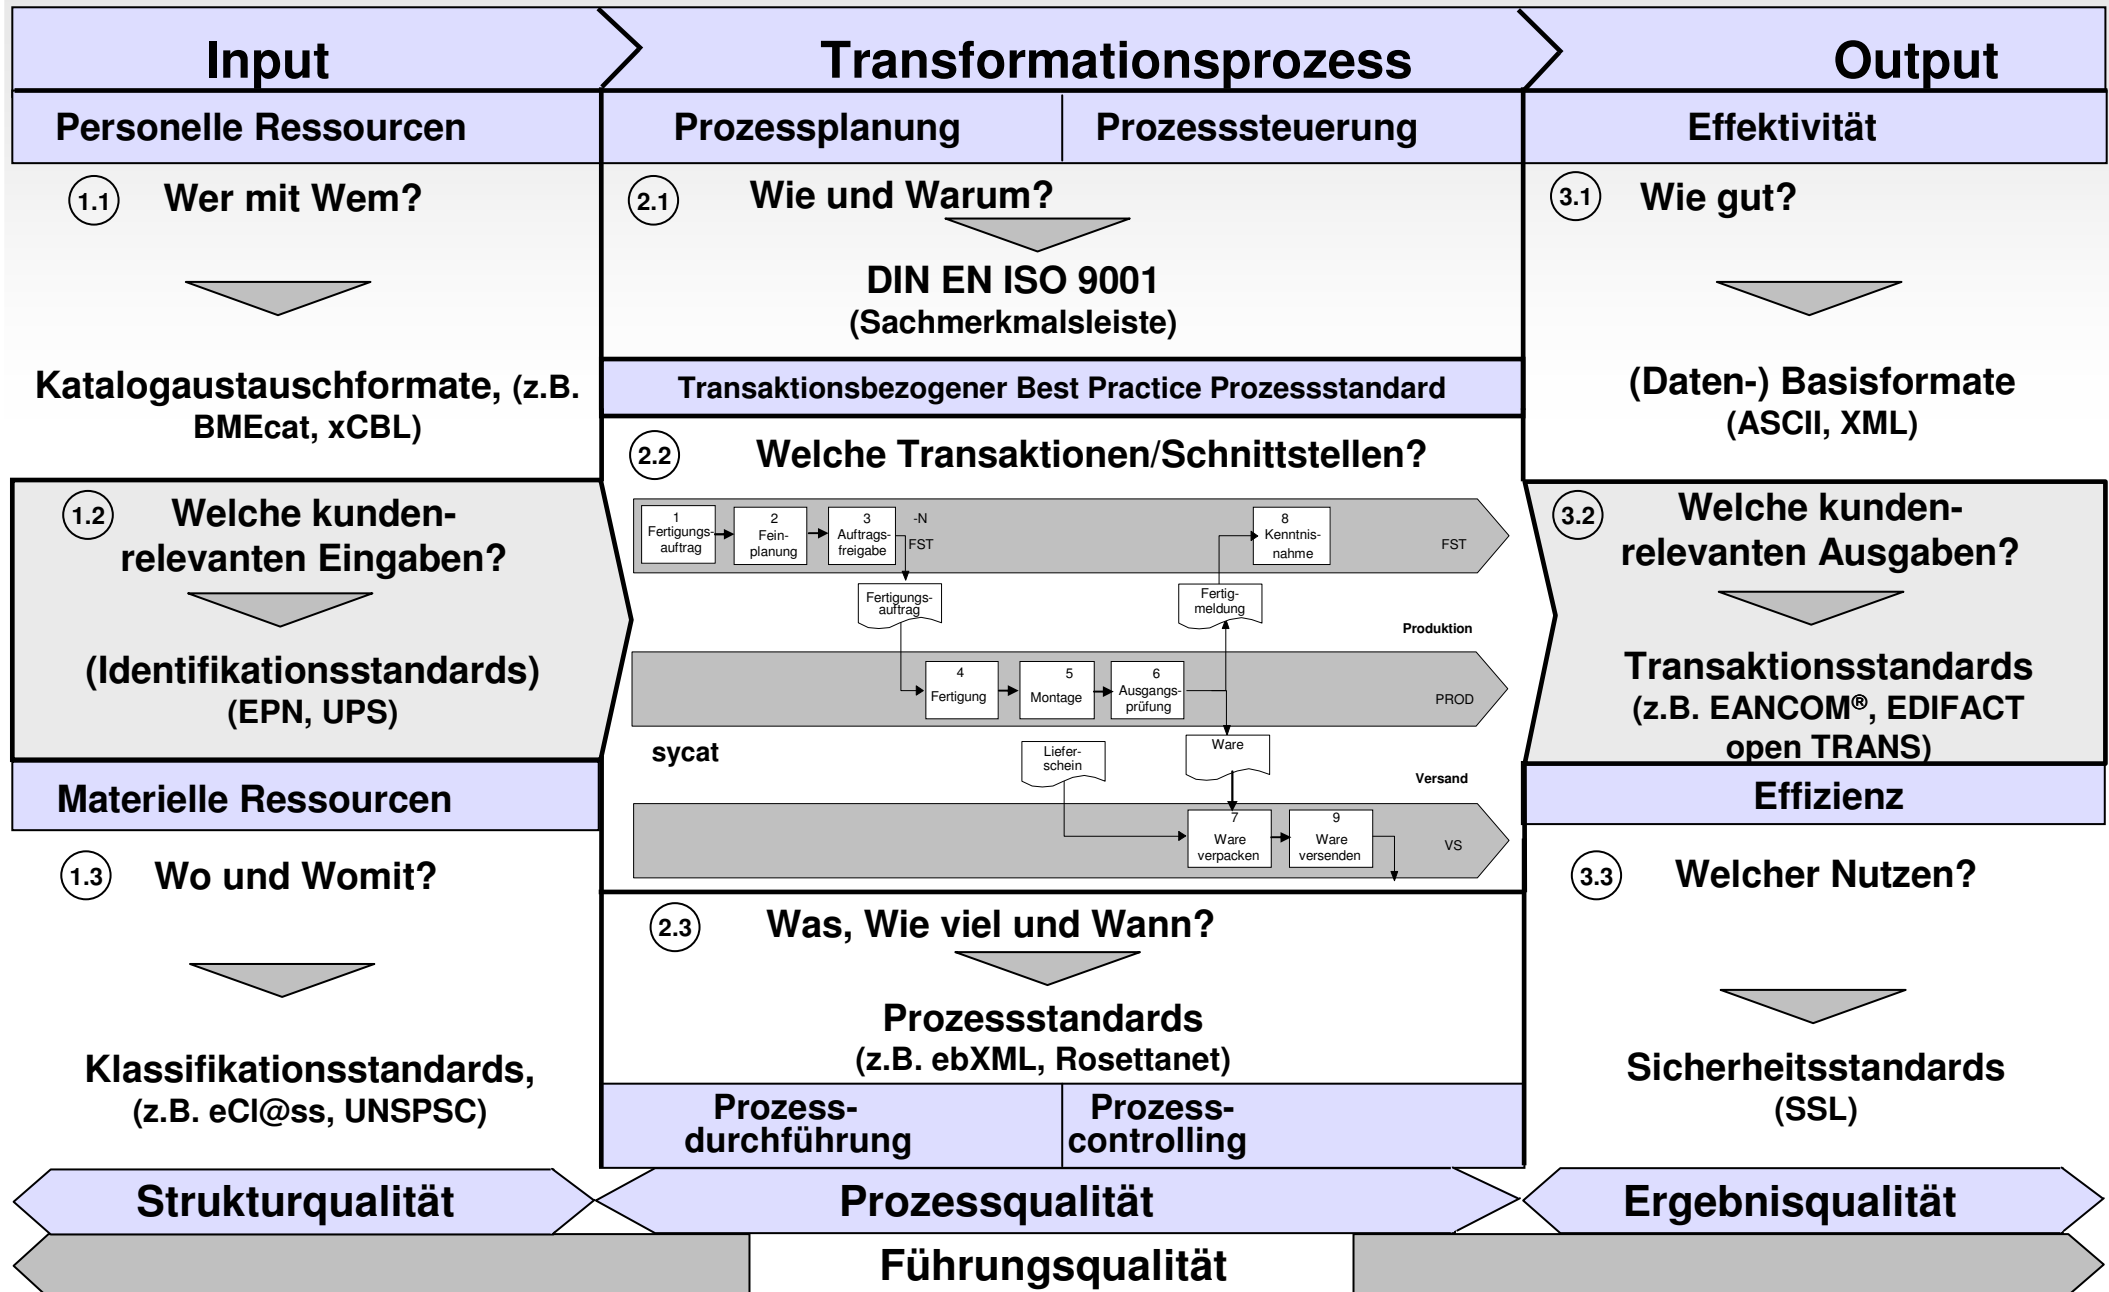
Input

Transformationsprozess

Output

Personelle Ressourcen

Prozessplanung

Prozesssteuerung

Effektivität

1.1 Wer mit Wem?

Katalogaustauschformate, (z.B. BMEcat, xCBL)

2.1 Wie und Warum?

DIN EN ISO 9001
(Sachmerkmalsleiste)

3.1 Wie gut?

(Daten-) Basisformate
(ASCII, XML)

Transaktionsbezogener Best Practice Prozessstandard

2.2 Welche Transaktionen/Schnittstellen?

1 Fertigungsauftrag
2 Feinplanung
3 Auftragsfreigabe
-N
FST
8 Kenntnisnahme
FST
Fertigungsauftrag
Fertigmeldung
Produktion
4 Fertigung
5 Montage
6 Ausgangsprüfung
PROD
sycat
Lieferschein
Ware
Versand
7 Ware verpacken
9 Ware versenden
VS

1.2 Welche kundenrelevanten Eingaben?

(Identifikationsstandards)
(EPN, UPS)

3.2 Welche kundenrelevanten Ausgaben?

Transaktionsstandards
(z.B. EANCOM®, EDIFACT open TRANS)

Materielle Ressourcen

Effizienz

1.3 Wo und Womit?

Klassifikationsstandards, (z.B. eCl@ss, UNSPSC)

2.3 Was, Wie viel und Wann?

Prozessstandards
(z.B. ebXML, Rosettanet)

3.3 Welcher Nutzen?

Sicherheitsstandards
(SSL)

Prozessdurchführung

Prozesscontrolling

Strukturqualität

Prozessqualität

Ergebnisqualität

Führungsqualität